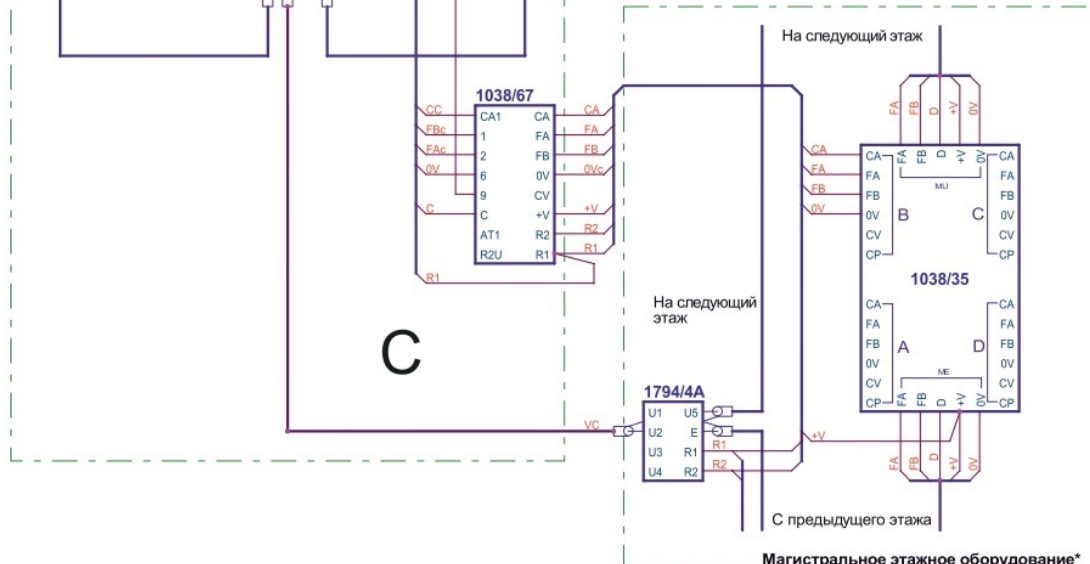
На следующий этаж

1038/67

CC
FBc
FAc
0V
C
R1

CA1
1
2
6
9
C
AT1
R2U

CA
FA
FB
0V
CV
+V
R2
R1

CA
FA
FB
0Vc
+V
R2
R1

CA
FA
FB
0V

FA
FB
D
+V
0V

CA
FA
FB
0V
CV
CP

FA
FB
D
+V
0V

CA
FA
FB
0V
CV
CP

MU

B
C

1038/35

CA
FA
FB
0V
CV
CP

A
D

CA
FA
FB
0V
CV
CP

ME

FA
FB
D
+V
0V

FA
FB
D
+V
0V

На следующий этаж

C

1794/4A

VC

U1
U2
U3
U4

U5
E
R1
R2

R1
R2

+V

С предыдущего этажа

Магистральное этажное оборудование*